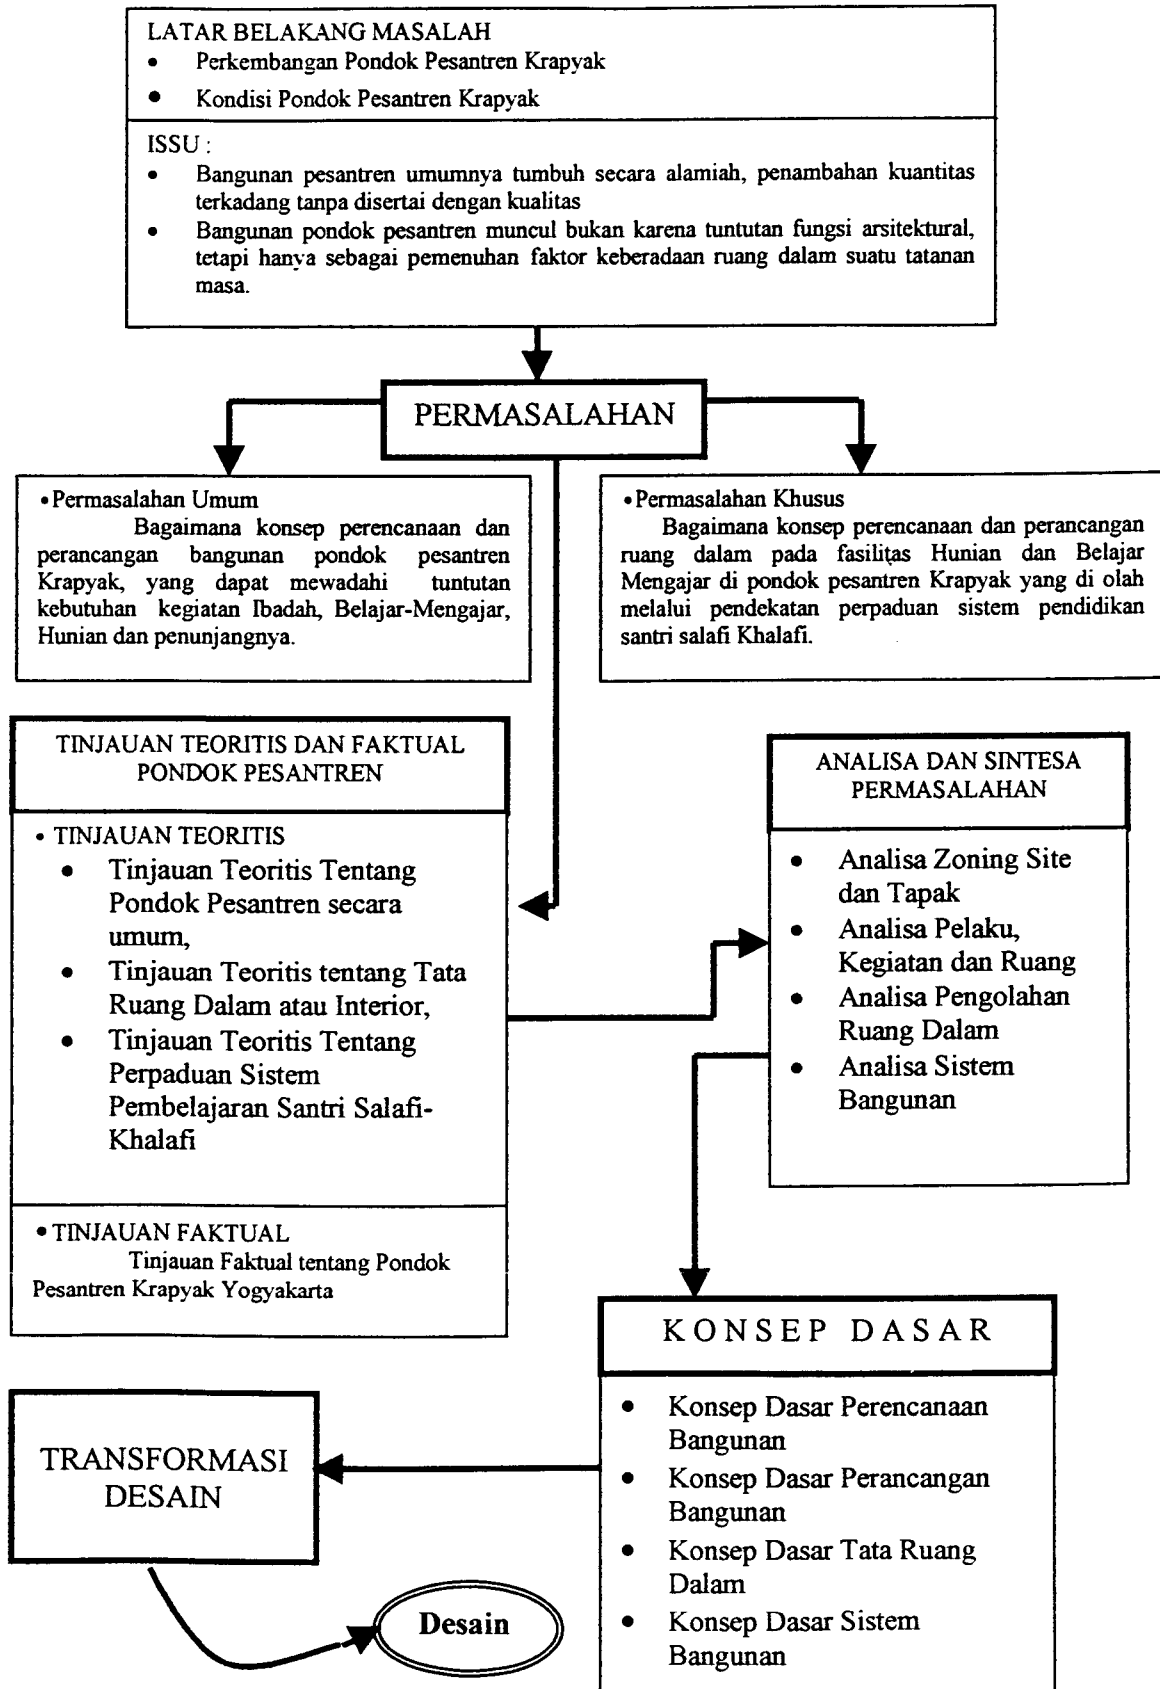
LATAR BELAKANG MASALAH
- Perkembangan Pondok Pesantren Krapyak
- Kondisi Pondok Pesantren Krapyak

ISSU :
- Bangunan pesantren umumnya tumbuh secara alamiah, penambahan kuantitas terkadang tanpa disertai dengan kualitas
- Bangunan pondok pesantren muncul bukan karena tuntutan fungsi arsitektural, tetapi hanya sebagai pemenuhan faktor keberadaan ruang dalam suatu tatanan masa.

PERMASALAHAN

• Permasalahan Umum
Bagaimana konsep perencanaan dan perancangan bangunan pondok pesantren Krapyak, yang dapat mewadahi tuntutan kebutuhan kegiatan Ibadah, Belajar-Mengajar, Hunian dan penunjangnya.

• Permasalahan Khusus
Bagaimana konsep perencanaan dan perancangan ruang dalam pada fasilitas Hunian dan Belajar Mengajar di pondok pesantren Krapyak yang di olah melalui pendekatan perpaduan sistem pendidikan santri salafi Khalafi.

TINJAUAN TEORITIS DAN FAKTUAL PONDOK PESANTREN

• TINJAUAN TEORITIS
- Tinjauan Teoritis Tentang Pondok Pesantren secara umum,
- Tinjauan Teoritis tentang Tata Ruang Dalam atau Interior,
- Tinjauan Teoritis Tentang Perpaduan Sistem Pembelajaran Santri Salafi-Khalafi

• TINJAUAN FAKTUAL
Tinjauan Faktual tentang Pondok Pesantren Krapyak Yogyakarta

ANALISA DAN SINTESA PERMASALAHAN
- Analisa Zoning Site dan Tapak
- Analisa Pelaku, Kegiatan dan Ruang
- Analisa Pengolahan Ruang Dalam
- Analisa Sistem Bangunan

KONSEP DASAR
- Konsep Dasar Perencanaan Bangunan
- Konsep Dasar Perancangan Bangunan
- Konsep Dasar Tata Ruang Dalam
- Konsep Dasar Sistem Bangunan

TRANSFORMASI DESAIN

Desain